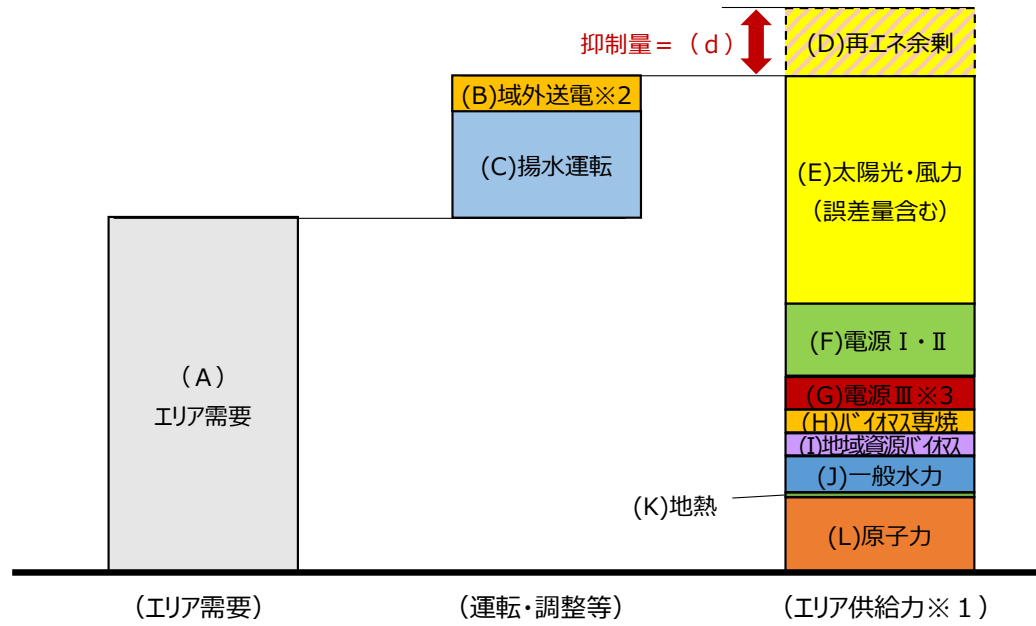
抑制量＝（ｄ）

(D)再エネ余剰

(B)域外送電※2

(C)揚水運転

(E)太陽光・風力（誤差量含む）

(F)電源Ⅰ・Ⅱ

(G)電源Ⅲ※3

(H)ﾊﾞｲｵﾏｽ専焼

(I)地域資源ﾊﾞｲｵﾏｽ

(J)一般水力

(K)地熱

(L)原子力

（A）
エリア需要

（エリア需要）

（運転・調整等）

（エリア供給力※１）